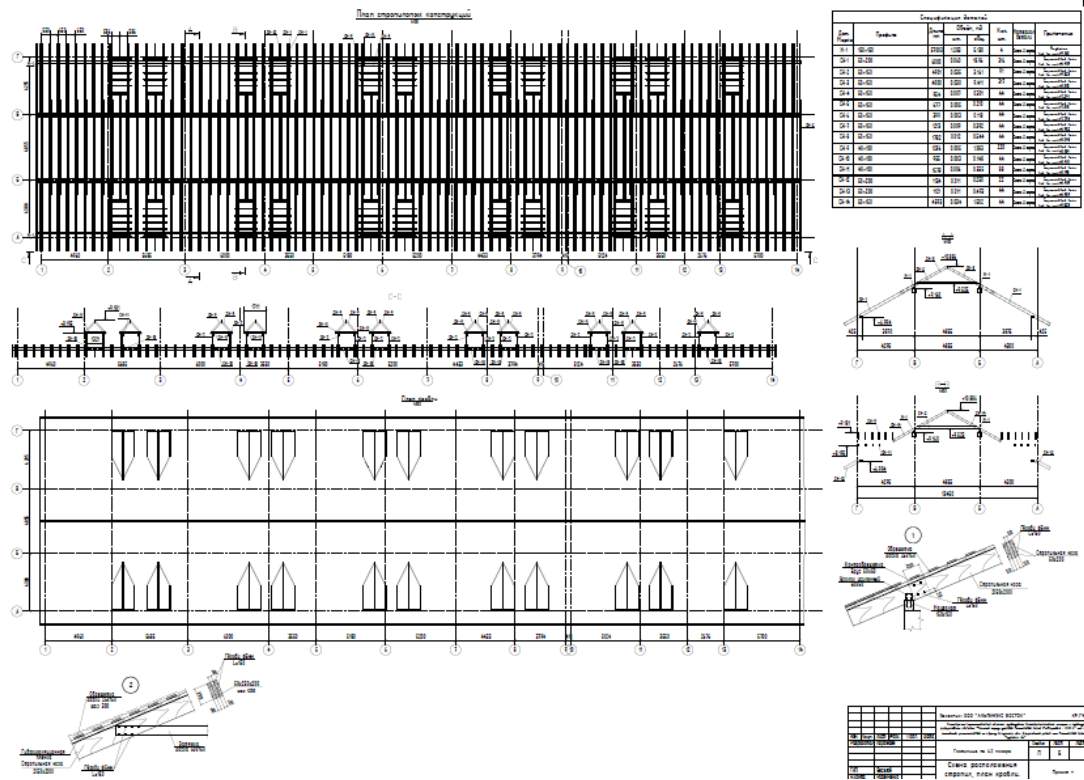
План стропильных конструкций

Спецификация деталей

| Поз. Наимен. | Профиль | Длина, мм | Объем, м3 шт. | Объем, м3 общ. | Кол. шт. | Материал | Примечание |
|---|---|---|---|---|---|---|---|
| М-1 | 100х150 | | | | | | |
| СН-1 | 50х200 | | | | | | |
| СН-2 | 50х150 | | | | | | |
| СН-3 | 50х150 | | | | | | |
| СН-4 | 50х150 | | | | | | |
| СН-5 | 50х150 | | | | | | |
| СН-6 | 50х150 | | | | | | |
| СН-7 | 50х150 | | | | | | |
| СН-8 | 50х150 | | | | | | |
| СН-9 | 100х150 | | | | | | |
| СН-10 | 100х150 | | | | | | |
| СН-11 | 100х150 | | | | | | |
| СН-12 | 50х200 | | | | | | |
| СН-13 | 50х200 | | | | | | |
| СН-14 | 50х150 | | | | | | |

С-С

План кровли

4450 5650 4200 3600 5180 6200 4450 2794 5124 3600 3576 5700

4295 4650 4295

13400

1

Стропильная нога

2

Заказчик: ООО "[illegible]"

Схема расположения стропил, план кровли.

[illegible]